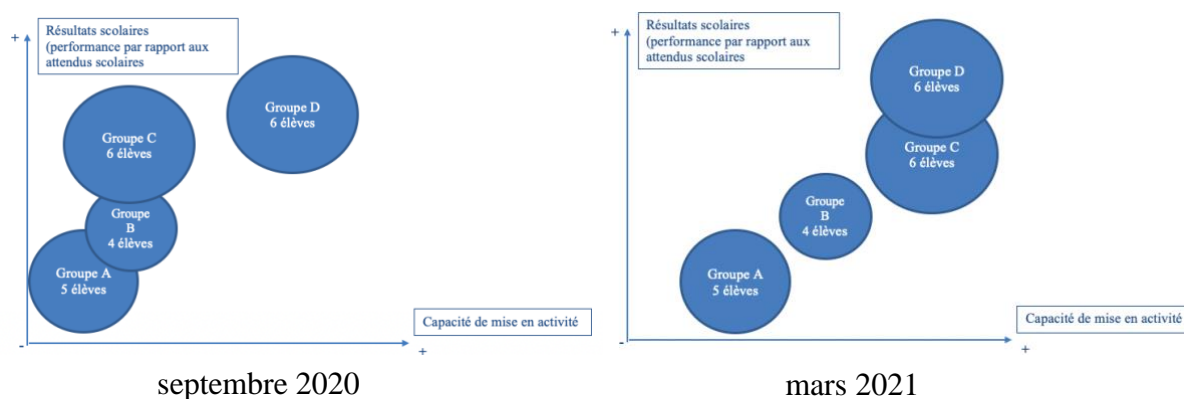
+
Résultats scolaires (performance par rapport aux attendus scolaires

Groupe D
6 élèves

Groupe C
6 élèves

Groupe
B
4 élèves

Groupe A
5 élèves

-

Capacité de mise en activité

+

septembre 2020

+
Résultats scolaires (performance par rapport aux attendus scolaires

Groupe D
6 élèves

Groupe C
6 élèves

Groupe
B
4 élèves

Groupe A
5 élèves

-

Capacité de mise en activité

+

mars 2021